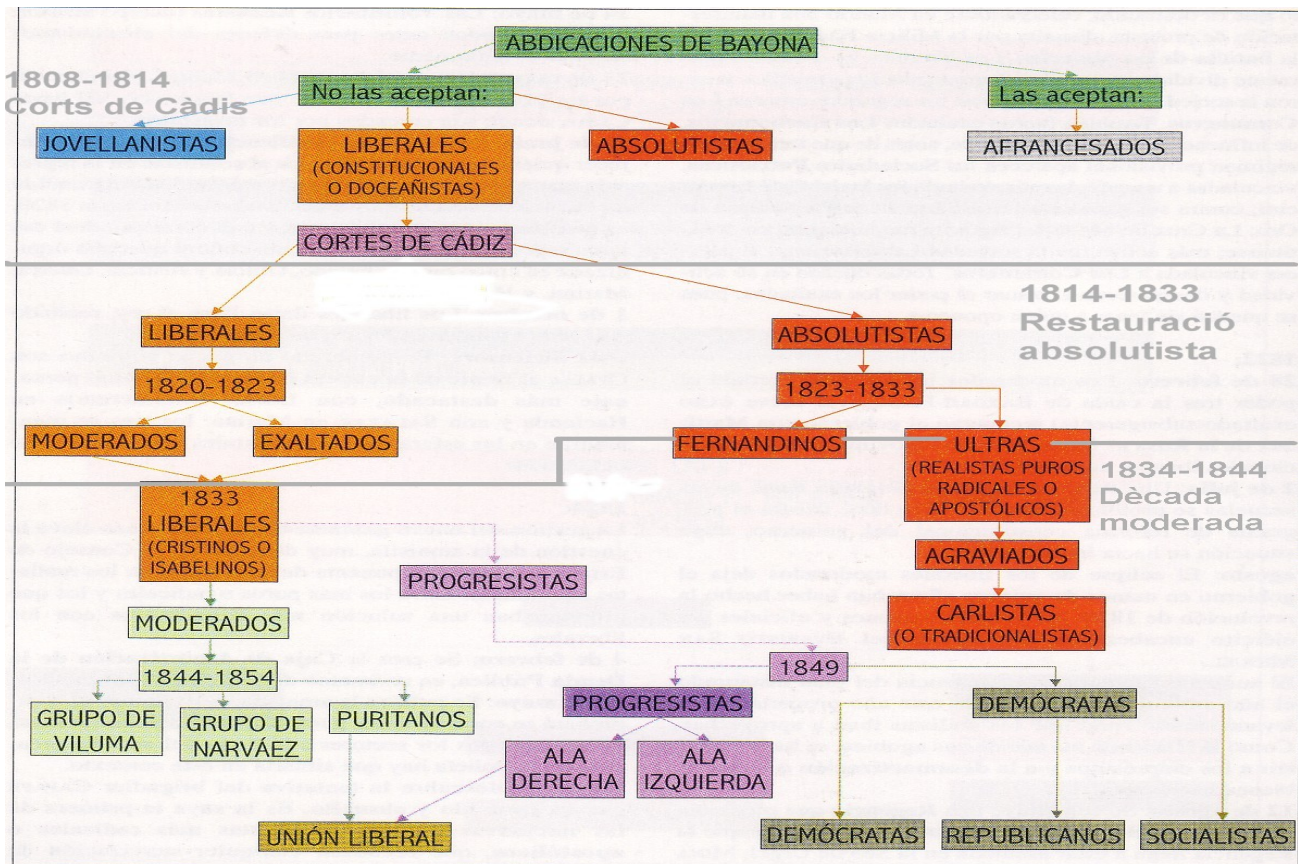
ABDICACIONES DE BAYONA

1808-1814
Corts de Càdis

No las aceptan:

Las aceptan:

JOVELLANISTAS

LIBERALES (CONSTITUCIONALES O DOCEAÑISTAS)

ABSOLUTISTAS

AFRANCESADOS

CORTES DE CÁDIZ

1814-1833
Restauració absolutista

LIBERALES

ABSOLUTISTAS

1820-1823

1823-1833

MODERADOS

EXALTADOS

FERNANDINOS

ULTRAS (REALISTAS PUROS RADICALES O APOSTÓLICOS)

1834-1844
Dècada moderada

1833 LIBERALES (CRISTINOS O ISABELINOS)

AGRAVIADOS

PROGRESISTAS

CARLISTAS (O TRADICIONALISTAS)

MODERADOS

1849

1844-1854

PROGRESISTAS

DEMÓCRATAS

GRUPO DE VILUMA

GRUPO DE NARVÁEZ

PURITANOS

ALA DERECHA

ALA IZQUIERDA

UNIÓN LIBERAL

DEMÓCRATAS

REPUBLICANOS

SOCIALISTAS